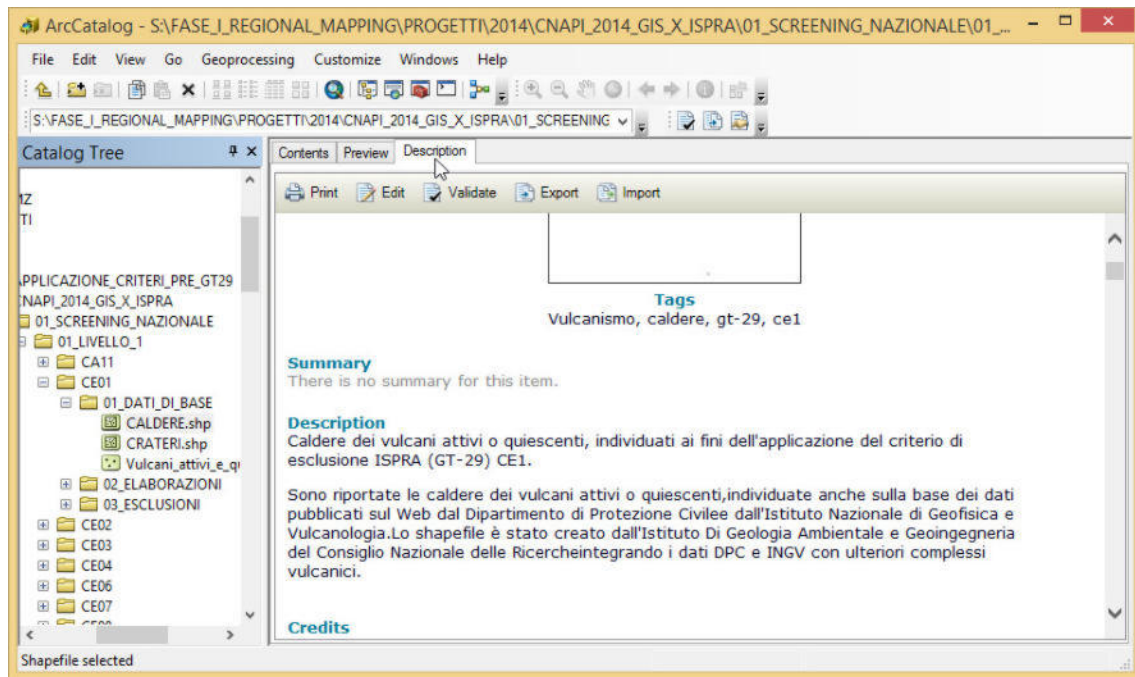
ArcCatalog - S:\FASE_I_REGIONAL_MAPPING\PROGETTI\2014\CNAPI_2014_GIS_X_ISPRA\01_SCREENING_NAZIONALE\01_...

File Edit View Go Geoprocessing Customize Windows Help

S:\FASE_I_REGIONAL_MAPPING\PROGETTI\2014\CNAPI_2014_GIS_X_ISPRA\01_SCREENING

Catalog Tree

IZ
TI
APPLICAZIONE_CRITERI_PRE_GT29
CNAPI_2014_GIS_X_ISPRA
01_SCREENING_NAZIONALE
01_LIVELLO_1
CA11
CE01
01_DATI_DI_BASE
CALDERE.shp
CRATERI.shp
Vulcani_attivi_e_q
02_ELABORAZIONI
03_ESCLUSIONI
CE02
CE03
CE04
CE06
CE07

Contents Preview Description

Print Edit Validate Export Import

Tags
Vulcanismo, caldere, gt-29, ce1

Summary
There is no summary for this item.

Description
Caldere dei vulcani attivi o quiescenti, individuati ai fini dell'applicazione del criterio di esclusione ISPRA (GT-29) CE1.

Sono riportate le caldere dei vulcani attivi o quiescenti,individuate anche sulla base dei dati pubblicati sul Web dal Dipartimento di Protezione Civilee dall'Istituto Nazionale di Geofisica e Vulcanologia.Lo shapefile è stato creato dall'Istituto Di Geologia Ambientale e Geoingegneria del Consiglio Nazionale delle Ricercheintegrando i dati DPC e INGV con ulteriori complessi vulcanici.

Credits

Shapefile selected